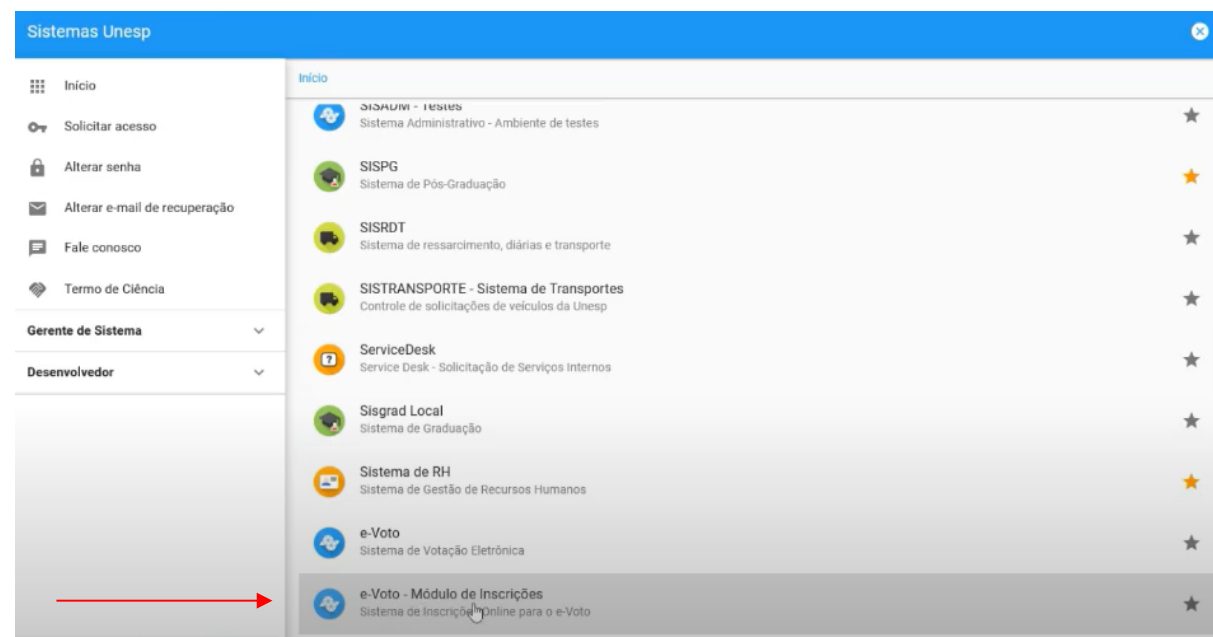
Sistemas Unesp

Início
Solicitar acesso
Alterar senha
Alterar e-mail de recuperação
Fale conosco
Termo de Ciência
Gerente de Sistema
Desenvolvedor

Início

SISADM - Testes
Sistema Administrativo - Ambiente de testes

SISPG
Sistema de Pós-Graduação

SISRDT
Sistema de ressarcimento, diárias e transporte

SISTRANSPORTE - Sistema de Transportes
Controle de solicitações de veículos da Unesp

ServiceDesk
Service Desk - Solicitação de Serviços Internos

Sisgrad Local
Sistema de Graduação

Sistema de RH
Sistema de Gestão de Recursos Humanos

e-Voto
Sistema de Votação Eletrônica

e-Voto - Módulo de Inscrições
Sistema de Inscrição Online para o e-Voto